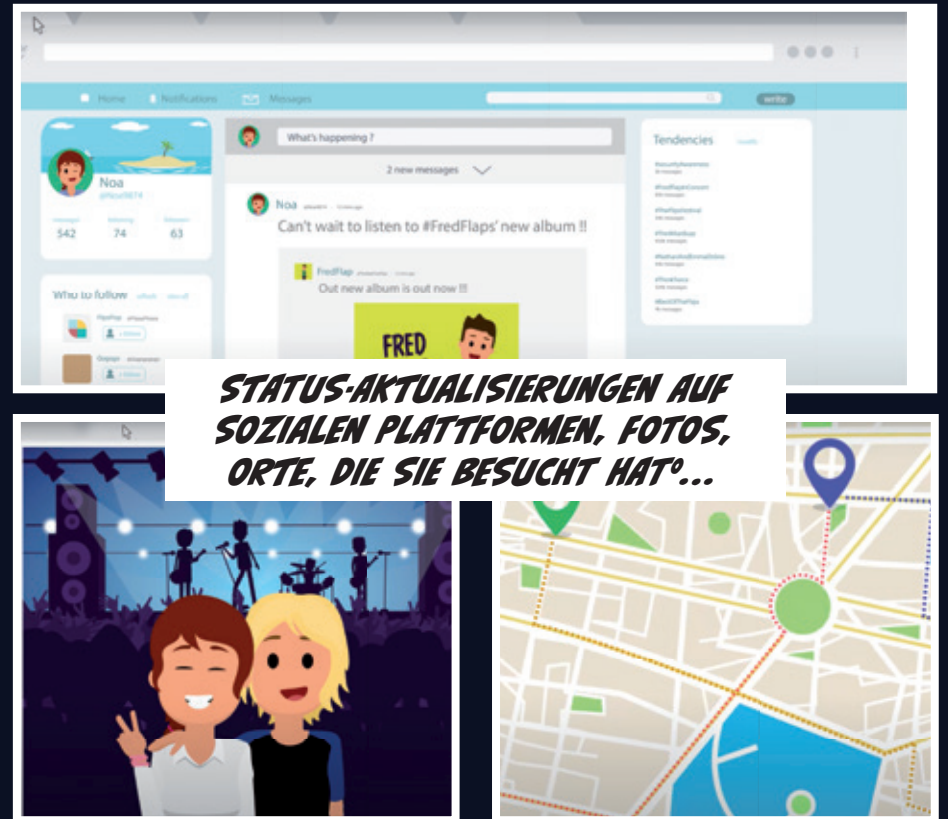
Home Notifications Messages

write

What's happening ?

2 new messages

Noa

Can't wait to listen to #FredFlaps' new album !!

FredFlap

Out new album is out now !!!

FRED

Noa

542 74 63

Who to follow

Tendencies

STATUS-AKTUALISIERUNGEN AUF SOZIALEN PLATTFORMEN, FOTOS, ORTE, DIE SIE BESUCHT HAT°...